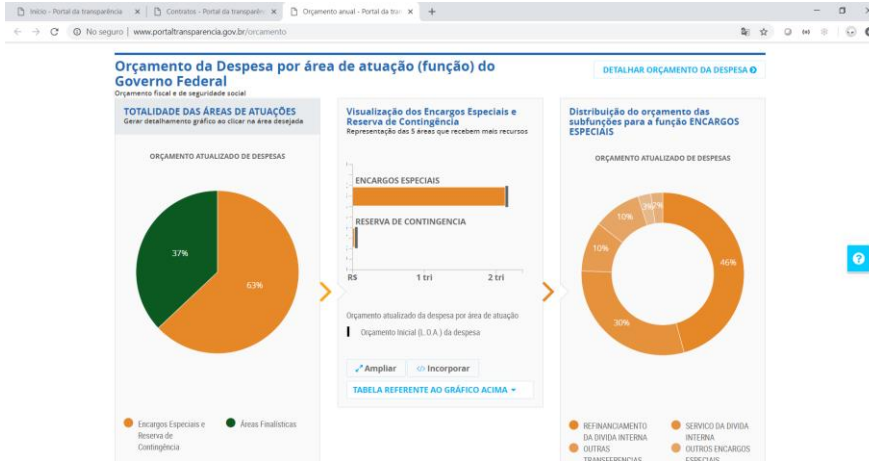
Início - Portal da transparência ×
Contratos - Portal da transparênc ×
Orçamento anual - Portal da tra ×
+

No seguro | www.portaltransparencia.gov.br/orcamento

Orçamento da Despesa por área de atuação (função) do Governo Federal
Orçamento fiscal e de seguridade social

DETALHAR ORÇAMENTO DA DESPESA

TOTALIDADE DAS ÁREAS DE ATUAÇÕES
Gerar detalhamento gráfico ao clicar na área desejada

ORÇAMENTO ATUALIZADO DE DESPESAS

37%
63%

Encargos Especiais e Reserva de Contingência
Áreas Finalísticas

Visualização dos Encargos Especiais e Reserva de Contingência
Representação das 5 áreas que recebem mais recursos

ENCARGOS ESPECIAIS
RESERVA DE CONTINGENCIA

R$
1 tri
2 tri

Orçamento atualizado da despesa por área de atuação
Orçamento Inicial (L.O.A.) da despesa

Ampliar
Incorporar

TABELA REFERENTE AO GRÁFICO ACIMA

Distribuição do orçamento das subfunções para a função ENCARGOS ESPECIAIS

ORÇAMENTO ATUALIZADO DE DESPESAS

46%
30%
10%
10%
3%
2%

REFINANCIAMENTO DA DIVIDA INTERNA
SERVICO DA DIVIDA INTERNA
OUTRAS TRANSFERENCIAS
OUTROS ENCARGOS ESPECIAIS